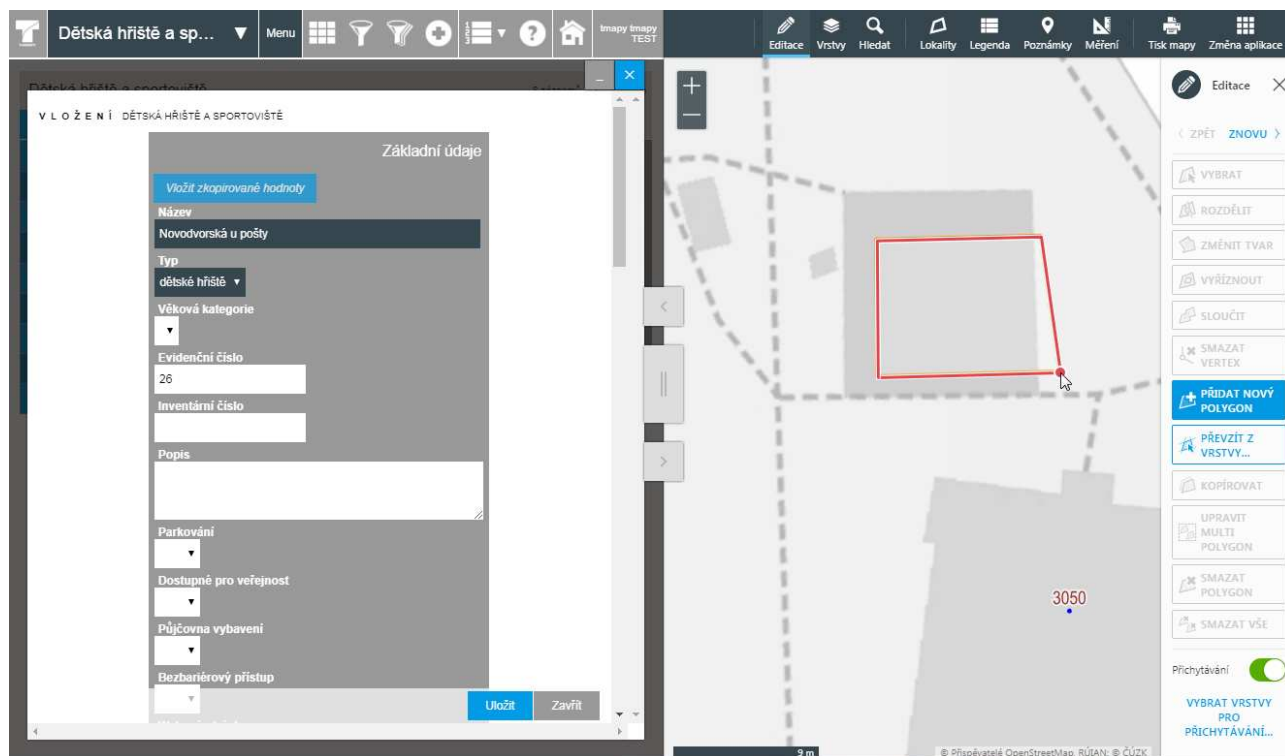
Dětská hřiště a sp... ▼ Menu

Imapy Imapy TEST

Editace Vrstvy Hledat Lokality Legenda Poznámky Měření Tisk mapy Změna aplikace

Dětská hřiště a sportoviště

VLOŽENÍ DĚTSKÁ HŘIŠTĚ A SPORTOVIŠTĚ

Základní údaje

Vložit zkopírované hodnoty

Název
Novodvorská u pošty

Typ
dětské hřiště ▾

Věková kategorie

Evidenční číslo
26

Inventární číslo

Popis

Parkování

Dostupné pro veřejnost

Půjčovna vybavení

Bezbariérový přístup

Uložit Zavřít

+
−

3050

9 m

© Přispěvatelé OpenStreetMap, RÚIAN; © ČÚZK

Editace

‹ ZPĚT ZNOVU ›

VYBRAT
ROZDĚLIT
ZMĚNIT TVAR
VYŘÍZNOUT
SLOUČIT
SMAZAT VERTEX
PŘIDAT NOVÝ POLYGON
PŘEVZÍT Z VRSTVY...
KOPÍROVAT
UPRAVIT MULTI POLYGON
SMAZAT POLYGON
SMAZAT VŠE

Přichytávání

VYBRAT VRSTVY PRO PŘICHYTÁVÁNÍ...